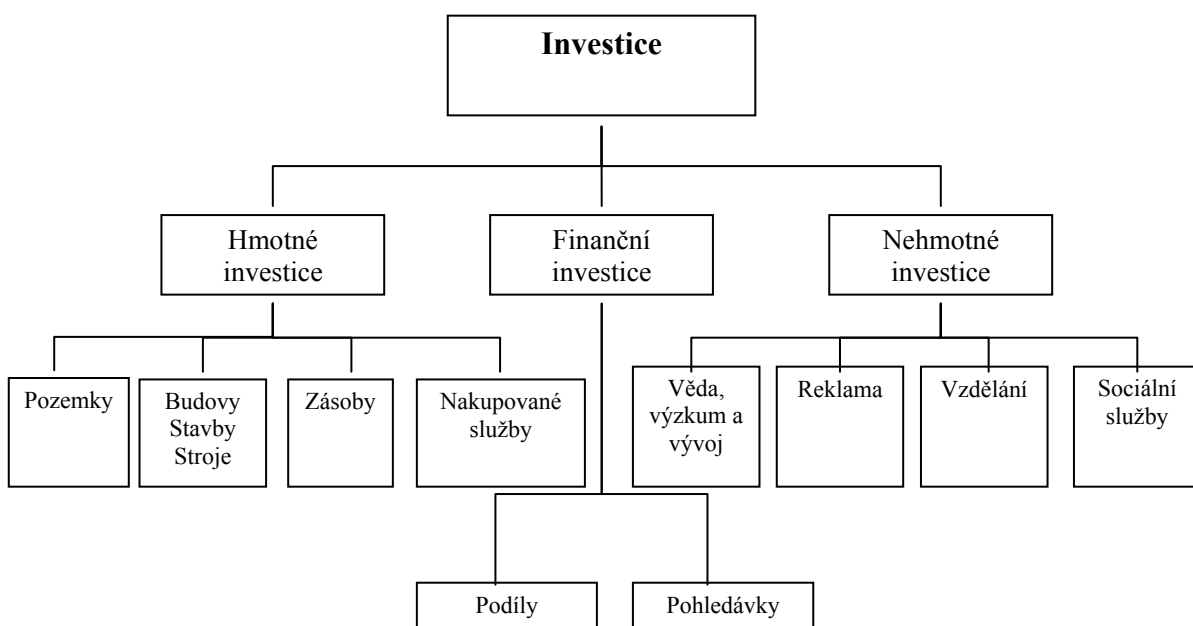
Investice

Hmotné investice

Finanční investice

Nehmotné investice

Pozemky

Budovy
Stavby
Stroje

Zásoby

Nakupované služby

Věda, výzkum a vývoj

Reklama

Vzdělání

Sociální služby

Podíly

Pohledávky